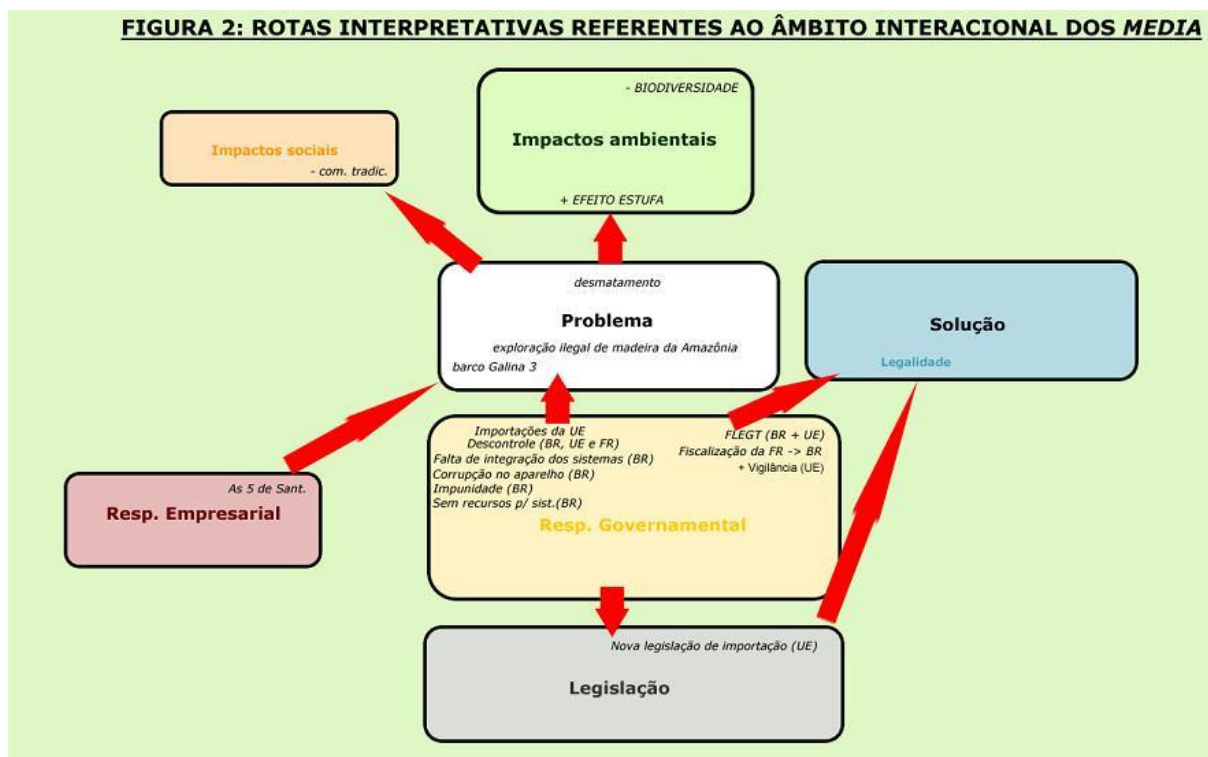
FIGURA 2: ROTAS INTERPRETATIVAS REFERENTES AO ÂMBITO INTERACIONAL DOS *MEDIA*

Impactos sociais
- com. tradic.

- BIODIVERSIDADE
Impactos ambientais
+ EFEITO ESTUFA

desmatamento
Problema
exploração ilegal de madeira da Amazônia
barco Galina 3

Solução
Legalidade

As 5 de Sant.
Resp. Empresarial

Importações da UE
Descontrole (BR, UE e FR)
Falta de integração dos sistemas (BR)
Corrupção no aparelho (BR)
Impunidade (BR)
Sem recursos p/ sist.(BR)
FLEGT (BR + UE)
Fiscalização da FR -> BR
+ Vigilância (UE)
Resp. Governamental

Nova legislação de importação (UE)
Legislação